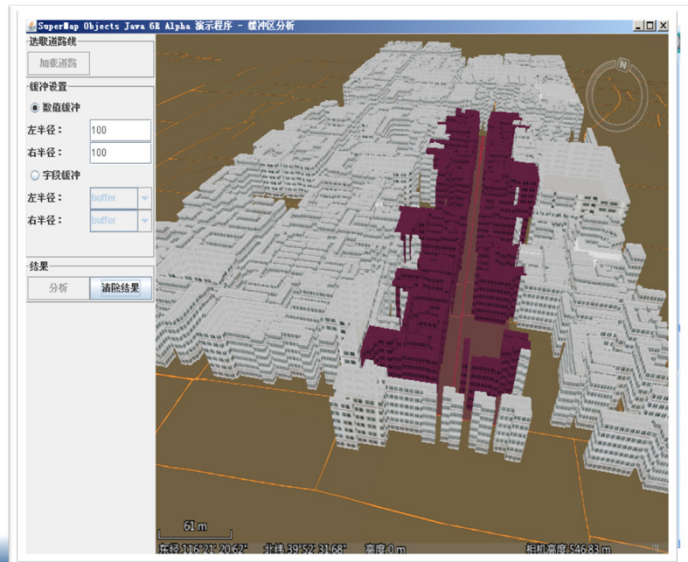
SuperMap Objects Java 6R Alpha 演示程序 - 缓冲区分析

选取道路线
加载道路

缓冲设置
数值缓冲
左半径： 100
右半径： 100
字段缓冲
左半径： buffer
右半径： buffer

结果
分析
清除结果

N

61 m
东经 116°21' 20.62" 北纬 39°52' 31.68" 高度 0 m 相机高度 546.83 m